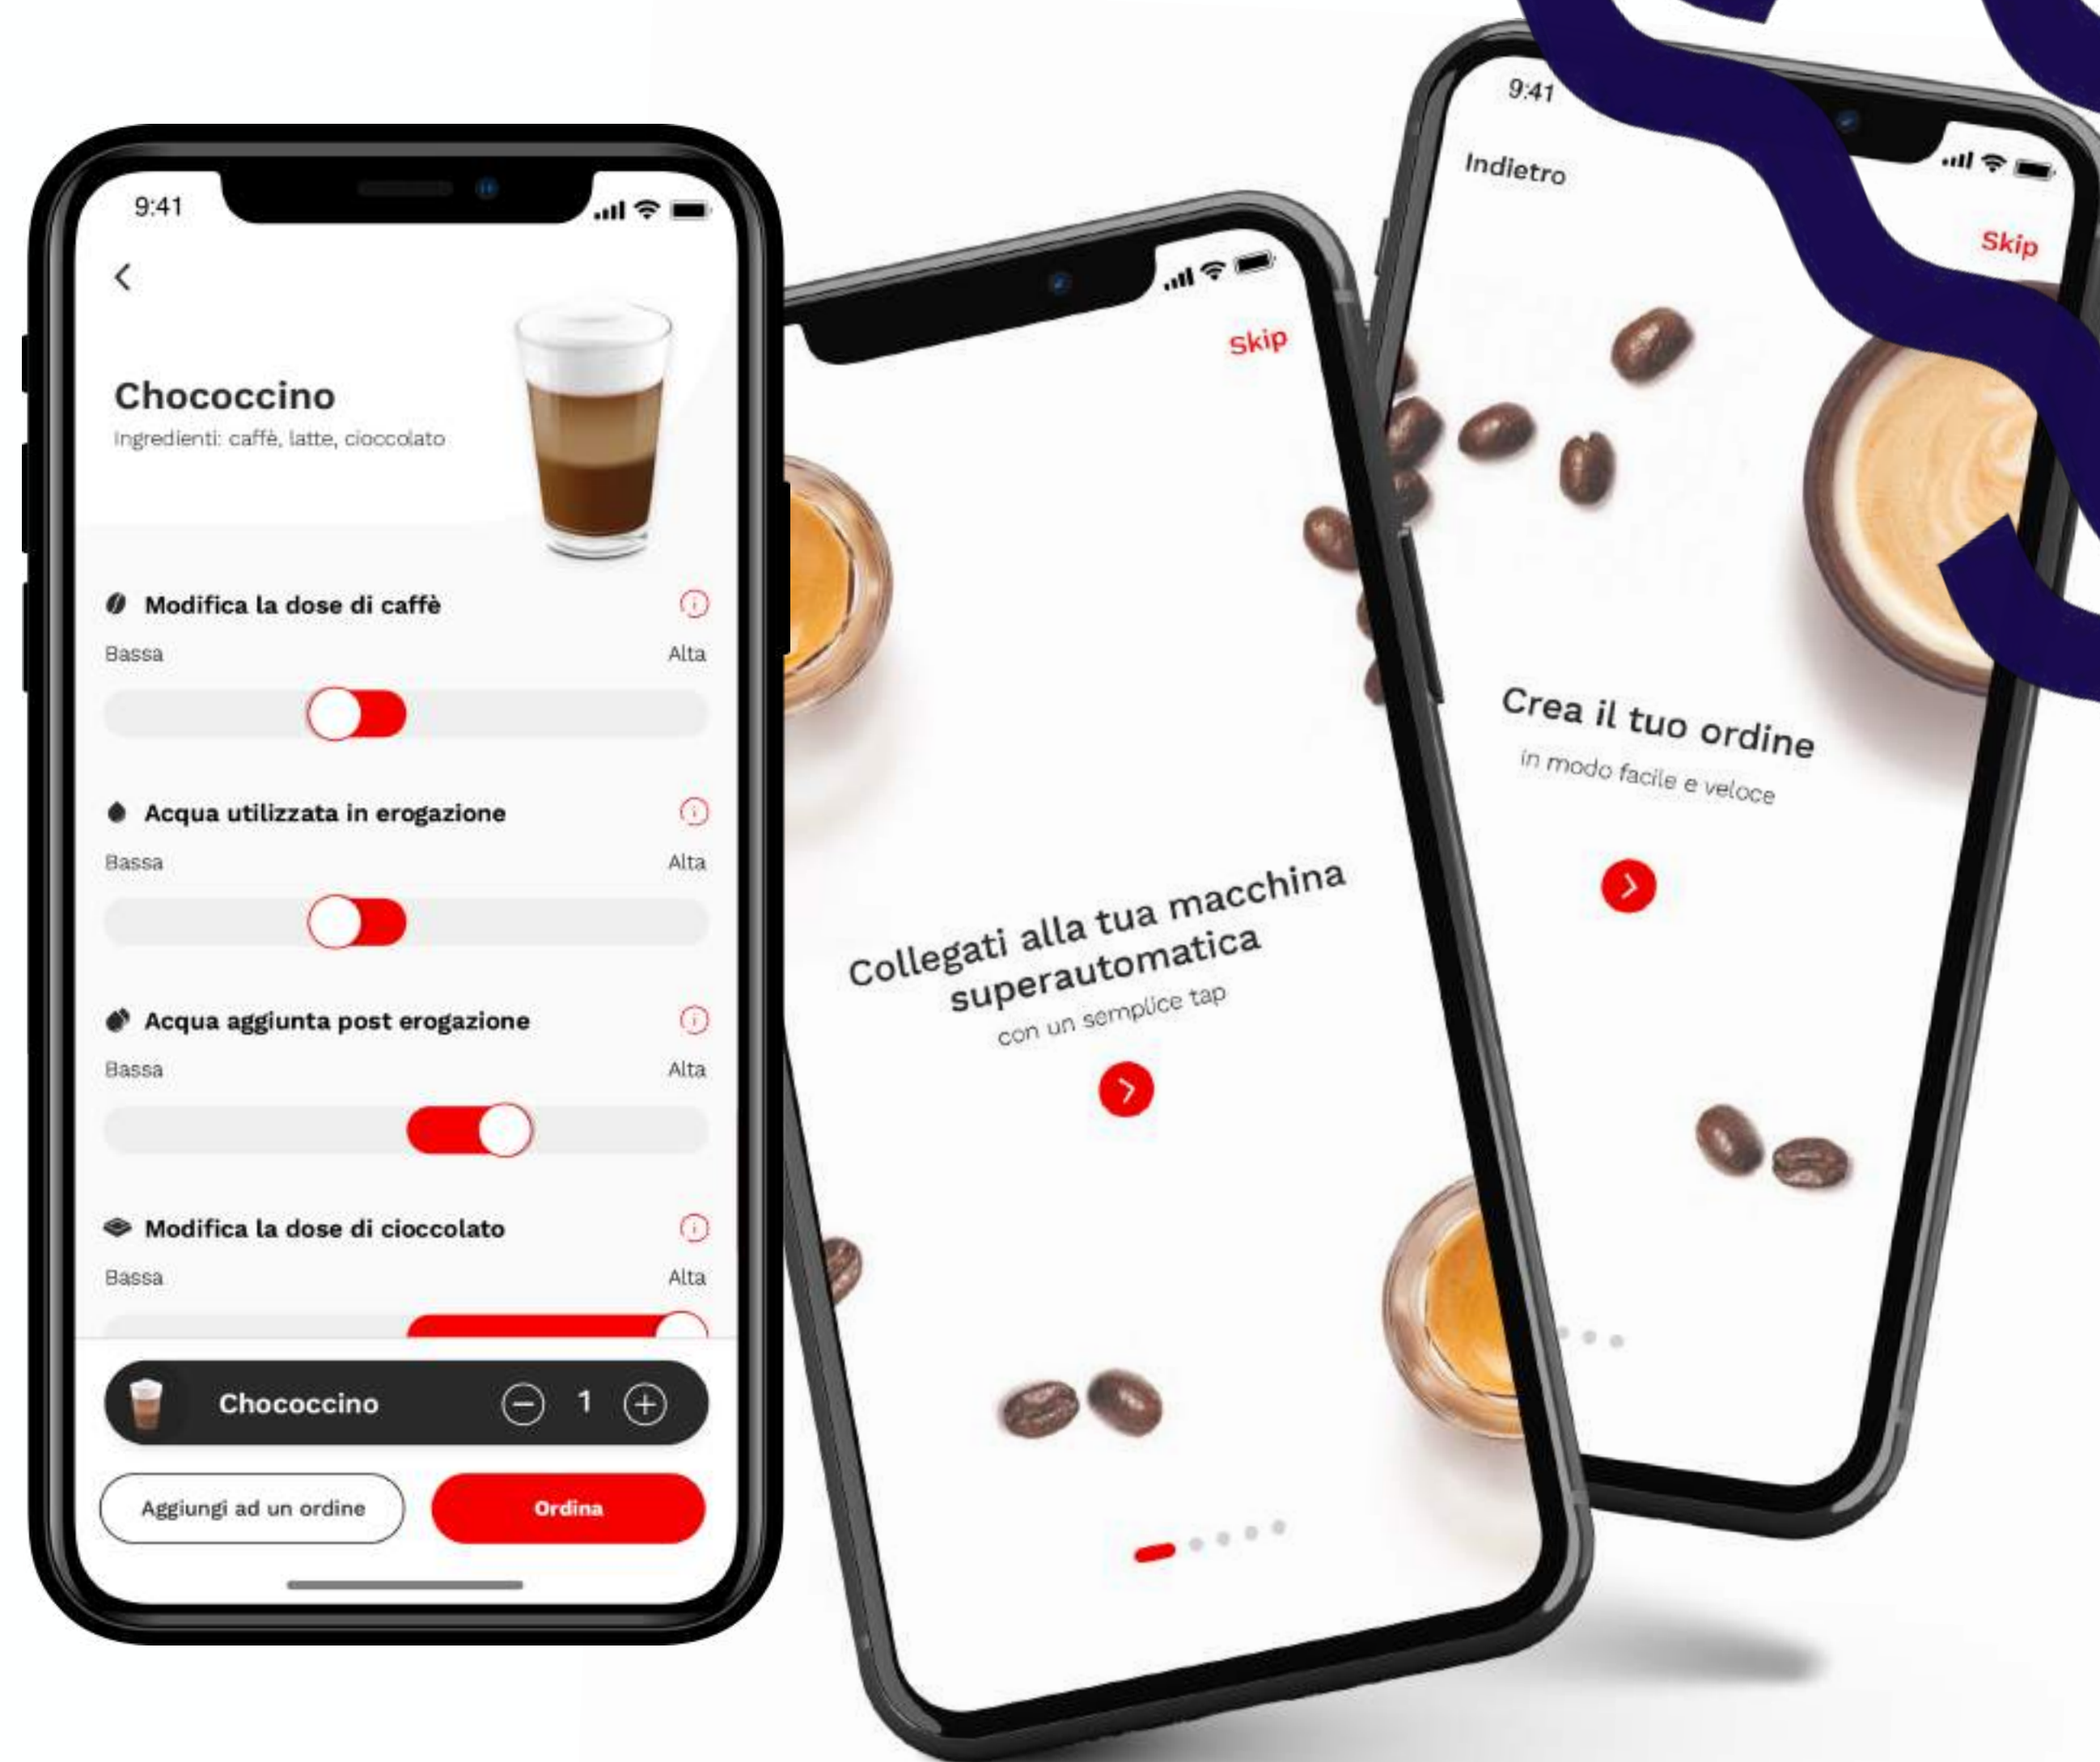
9:41

Chococcino
Ingredienti: caffè, latte, cioccolato

Modifica la dose di caffè
Bassa
Alta

Acqua utilizzata in erogazione
Bassa
Alta

Acqua aggiunta post erogazione
Bassa
Alta

Modifica la dose di cioccolato
Bassa
Alta

Chococcino
1

Aggiungi ad un ordine
Ordina

Skip

Collegati alla tua macchina superautomatica
con un semplice tap

9:41
Indietro
Skip

Crea il tuo ordine
in modo facile e veloce